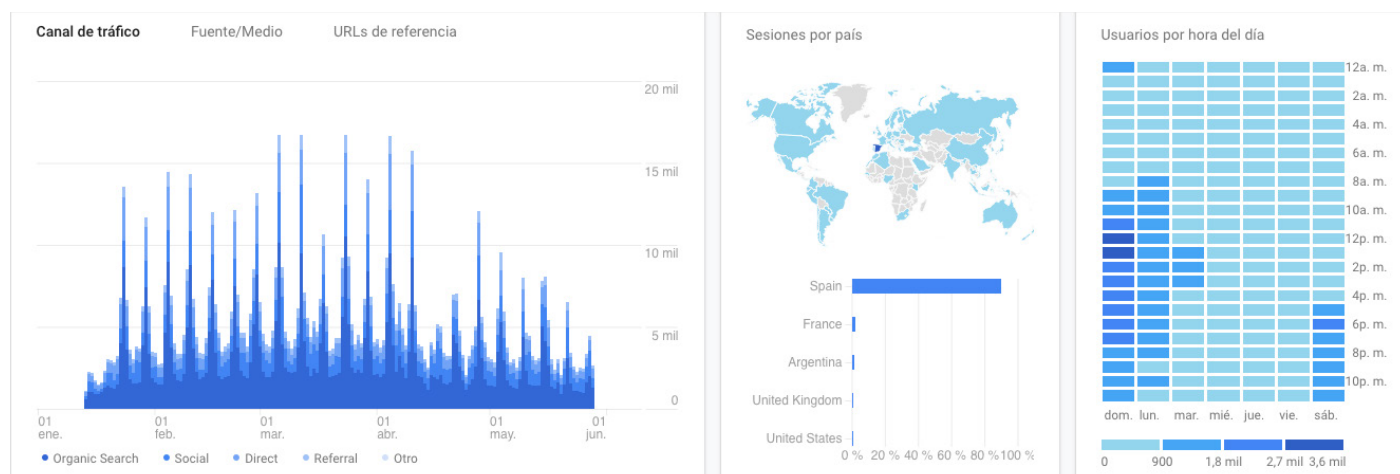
Canal de tráfico Fuente/Medio URLs de referencia

20 mil
15 mil
10 mil
5 mil
0

01 ene. 01 feb. 01 mar. 01 abr. 01 may. 01 jun.

Organic Search Social Direct Referral Otro

Sesiones por país

Spain
France
Argentina
United Kingdom
United States

0 % 20 % 40 % 60 % 80 % 100 %

Usuarios por hora del día

12a. m.
2a. m.
4a. m.
6a. m.
8a. m.
10a. m.
12p. m.
2p. m.
4p. m.
6p. m.
8p. m.
10p. m.

dom. lun. mar. mié. jue. vie. sáb.

0 900 1,8 mil 2,7 mil 3,6 mil